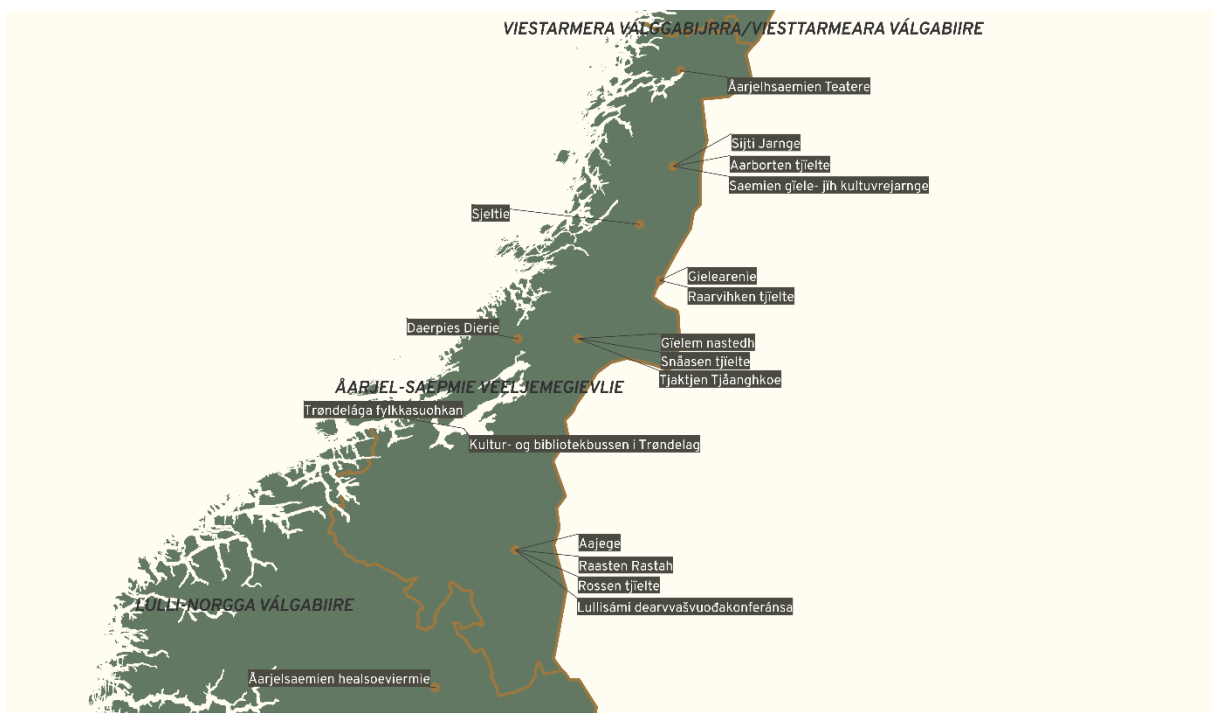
VIESTARMERA VÁLGGABIJRRA/VIESTTARMEARA VÁLGABIIRE

Åarjelhsaemien Teatere

Sijti Jarnge
Aarborten tjïelte
Saemien gïele- jïh kultuvrejarnge

Sjeltie

Gielearenie
Raarvihken tjïelte

Daerpies Dierie

Gïelem nastedh
Snåasen tjïelte
Tjaktjen Tjåanghkoe

ÅARJEL-SAEPMIE VEELJEMEGIEVLIE

Trøndelága fylkkasuohkan

Kultur- og bibliotekbussen i Trøndelag

Aajege
Raasten Rastah
Rossen tjïelte
Lullisámi dearvvašvuođakonferánsa

LULLI-NORGGA VÁLGABIIRE

Åarjelsaemien healsoeviermie